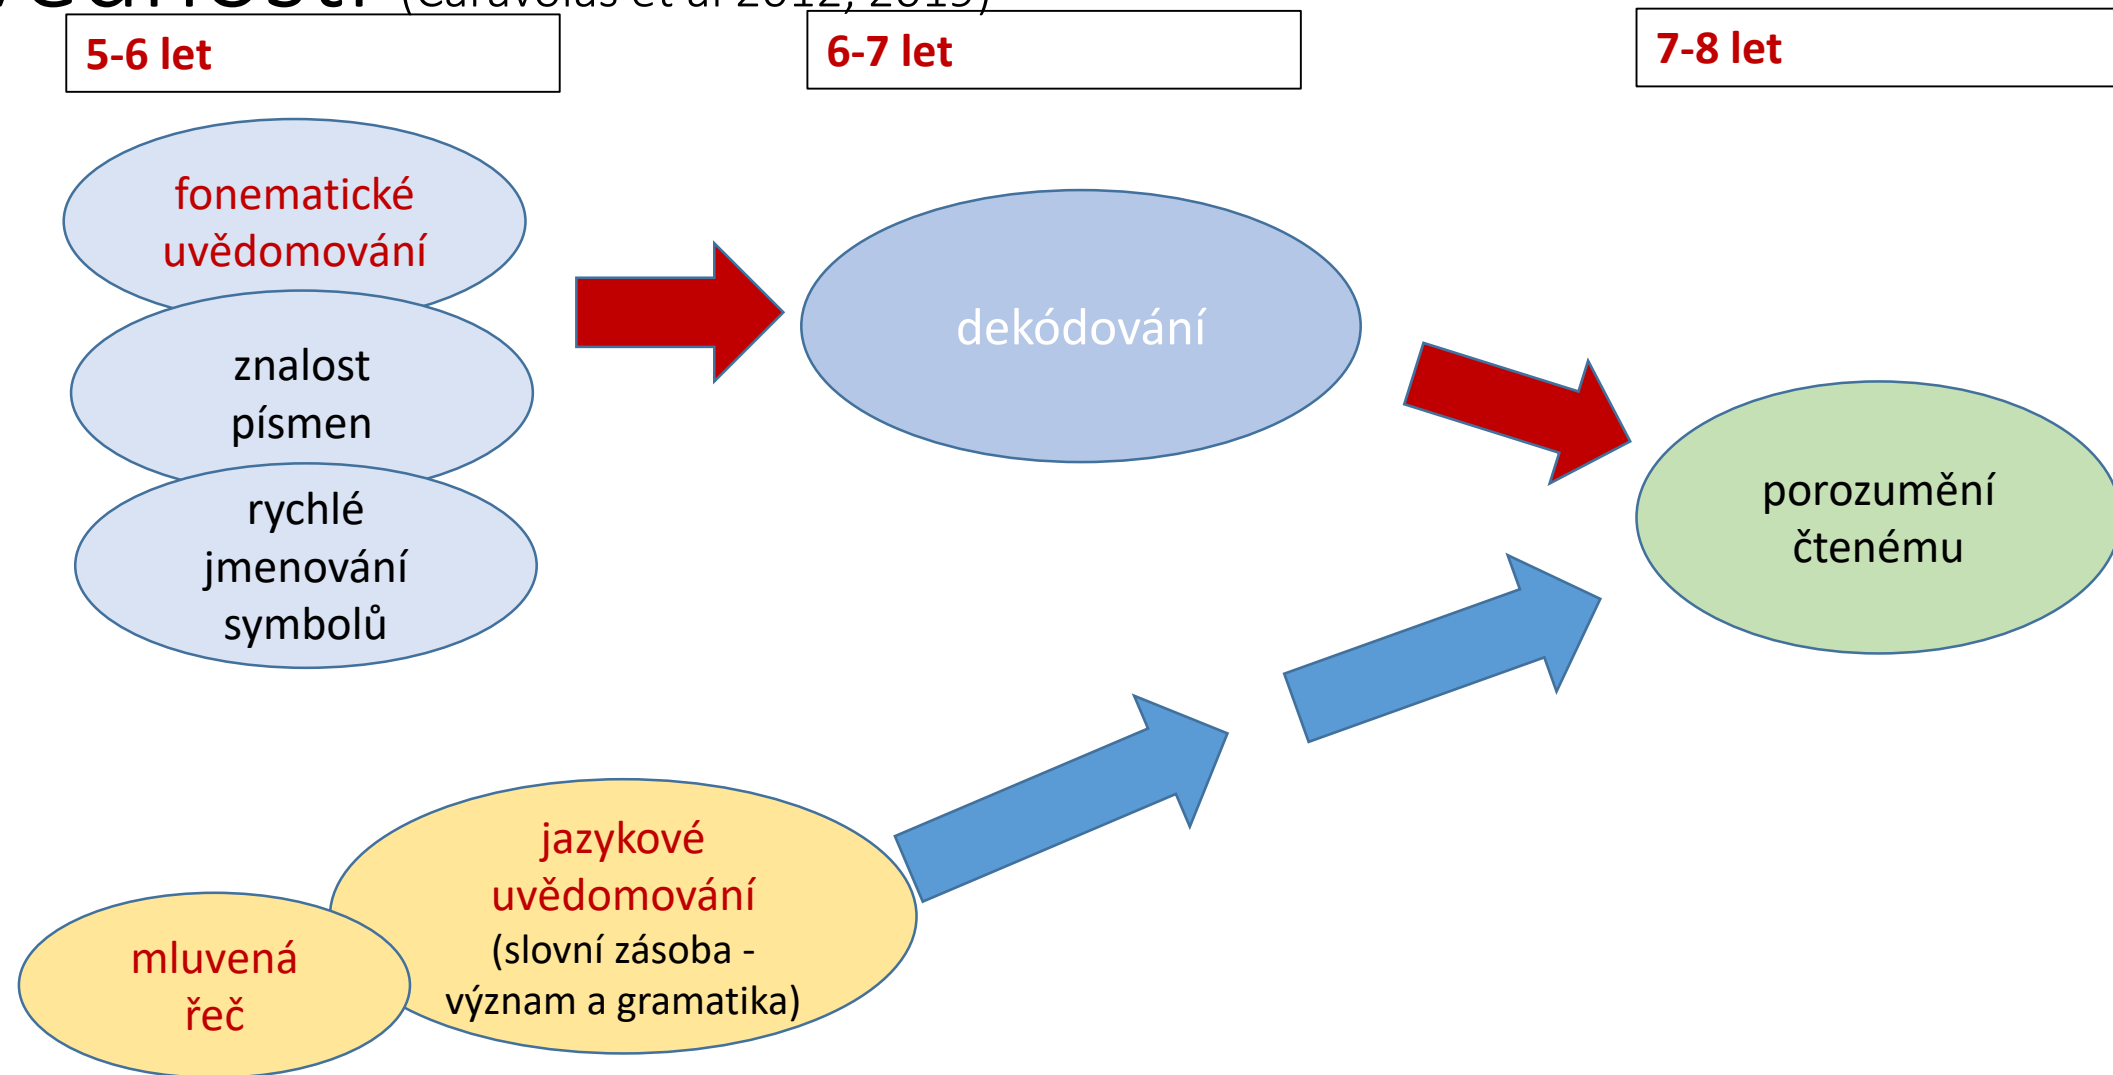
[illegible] (Caravolas et al 2012, 2019)

5-6 let

6-7 let

7-8 let

fonematické uvědomování

znalost písmen

rychlé jmenování symbolů

dekódování

porozumění čtenému

jazykové uvědomování (slovní zásoba - význam a gramatika)

mluvená řeč